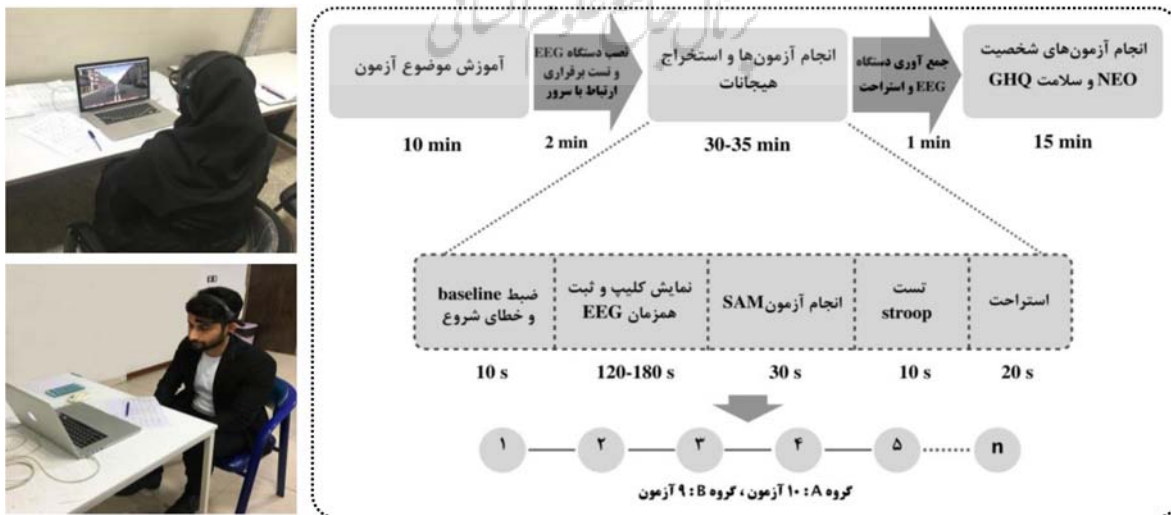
انجام آزمون‌های شخصیت NEO و سلامت GHQ

15 min

جمع آوری دستگاه EEG و استراحت

1 min

انجام آزمون‌ها و استخراج هیجانات

30-35 min

نصب دستگاه EEG و تست برقراری ارتباط با سرور

2 min

آموزش موضوع آزمون

10 min

استراحت

20 s

تست stroop

10 s

انجام آزمون SAM

30 s

نمایش کلیپ و ثبت همزمان EEG

120-180 s

ضبط baseline و خطای شروع

10 s

۱ — ۲ — ۳ — ۴ — ۵ ...... n

گروه A : ۱۰ آزمون ، گروه B : ۹ آزمون